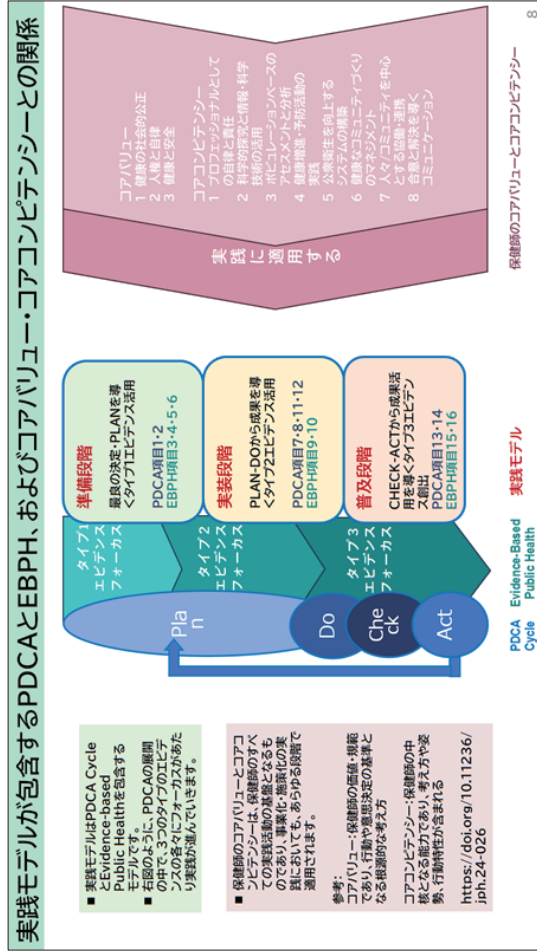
実践モデルが包含するPDCAとEBPH、およびコアバリュー・コアコンピテンシーとの関係

8

■ 実践モデルはPDCA Cycle とEvidence-based Public Healthを包含するモデルです。
■ 右図のように、PDCAの展開の中で、3つのタイプのエビデンスの各々にフォーカスがあたり実践が進んでいきます。

■ 保健師のコアバリューとコアコンピテンシーは、保健師のすべての実践活動の基盤となるものであり、事業化・施策化の実践においても、あらゆる段階で適用されます。

参考：
コアバリュー：保健師の価値・規範であり、行動や意思決定の基準となる根源的な考え方

コアコンピテンシー：保健師の中核となる能力であり、考え方や姿勢、行動特性が含まれる

https://doi.org/10.11236/jph.24-026

タイプ1 エビデンス フォーカス

タイプ2 エビデンス フォーカス

タイプ3 エビデンス フォーカス

Plan

Do

Check

Act

PDCA Cycle

Evidence-Based Public Health

準備段階
最良の決定・PLANを導くタイプ1エビデンス活用
PDCA項目1・2
EBPH項目3・4・5・6

実装段階
PLAN-DOから成果を導くタイプ2エビデンス活用
PDCA項目7・8・11・12
EBPH項目9・10

普及段階
CHECK-ACTから成果活用を導くタイプ3エビデンス創出
PDCA項目13・14
EBPH項目15・16

実践モデル

実践に適用する

コアバリュー
1 健康の社会的公正
2 人権と自律
3 健康と安全

コアコンピテンシー
1 プロフェッショナルとしての自律と責任
2 科学的探究と情報・科学技術の活用
3 ポピュレーションベースのアセスメントと分析
4 健康増進・予防活動の実践
5 公衆衛生を向上するシステムの構築
6 健康なコミュニティづくりのマネジメント
7 人々/コミュニティを中心とする協働・連携
8 合意と解決を導くコミュニケーション

保健師のコアバリューとコアコンピテンシー